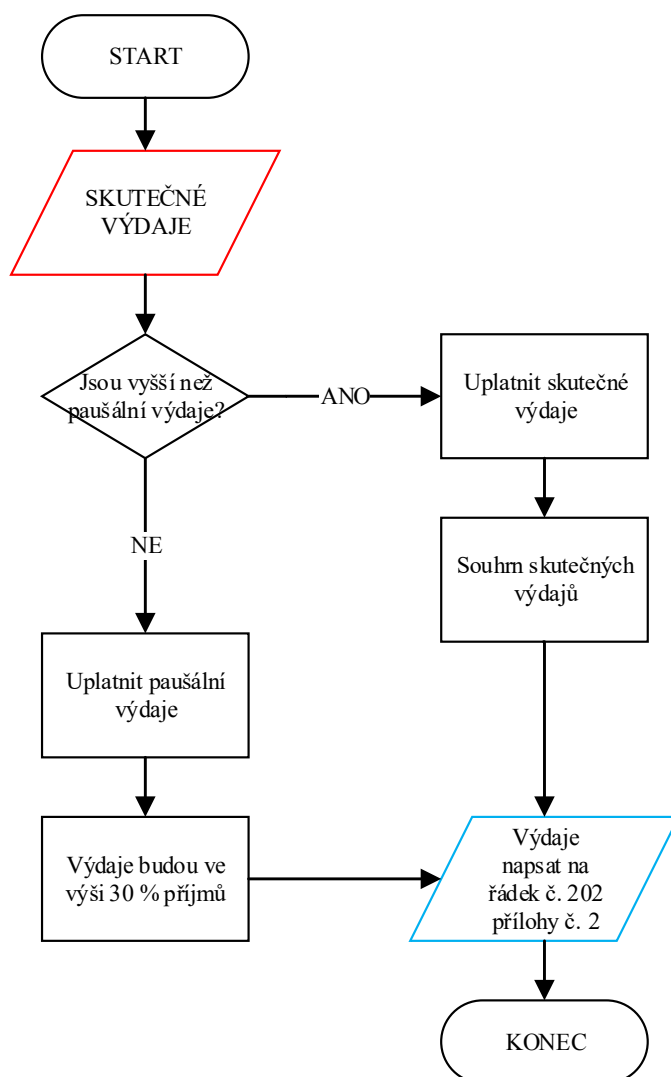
START

SKUTEČNÉ VÝDAJE

Jsou vyšší než paušální výdaje?

ANO

Uplatnit skutečné výdaje

Souhrn skutečných výdajů

NE

Uplatnit paušální výdaje

Výdaje budou ve výši 30 % příjmů

Výdaje napsat na řádek č. 202 přílohy č. 2

KONEC